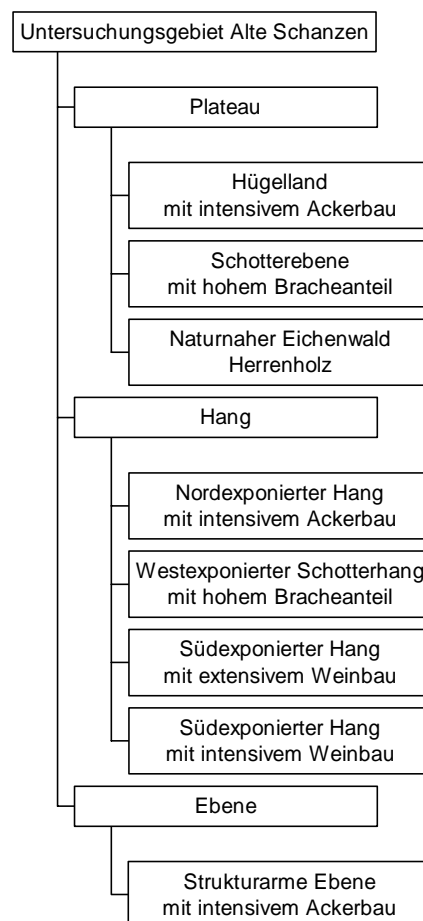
Untersuchungsgebiet Alte Schanzen

Plateau

Hügelland
mit intensivem Ackerbau

Schotterebene
mit hohem Bracheanteil

Naturnaher Eichenwald
Herrenholz

Hang

Nordexponierter Hang
mit intensivem Ackerbau

Westexponierter Schotterhang
mit hohem Bracheanteil

Südexponierter Hang
mit extensivem Weinbau

Südexponierter Hang
mit intensivem Weinbau

Ebene

Strukturarme Ebene
mit intensivem Ackerbau